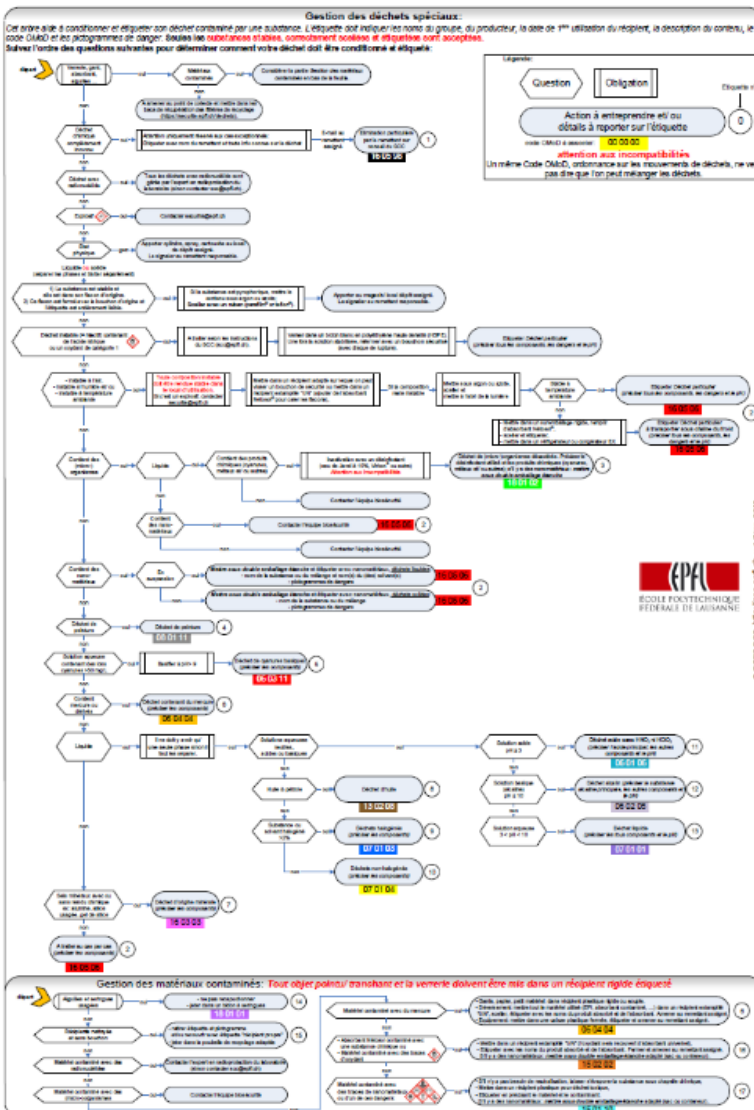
Gestion des déchets spéciaux:

Cet arbre aide à conditionner et étiqueter son déchet contaminé par une substance. L'étiquette doit indiquer les noms du groupe, du producteur, la date de 1ère utilisation du récipient, la description du contenu, le code OMoD et les pictogrammes de danger. Seules les substances stables, correctement scellées et étiquetées sont acceptées.
Suivez l'ordre des questions suivantes pour déterminer comment votre déchet doit être conditionné et étiqueté:

Légende:
Question
Obligation
Étiquette n°
Action à entreprendre et/ ou détails à reporter sur l'étiquette
0
code OMoD à associer
00 00 00
attention aux incompatibilités
Un même Code OMoD, ordonnance sur les mouvements de déchets, ne veut pas dire que l'on peut mélanger les déchets.

départ
Verrerie, gant, absorbant, aiguilles
oui
Matériaux contaminés
oui
Consulter la partie Gestion des matériaux contaminés en bas de la feuille.
non
A amener au point de collecte et mettre dans les bacs de récupération des filières de recyclage
Déchet chimique complètement inconnu
oui
Attention uniquement réservé aux cas exceptionnels
E-mail au transfert assigné
Elimination particulière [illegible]
16 05 06
1
non
Déchet avec radionucléide
oui
Tous les déchets avec radionucléide sont gérés par l'expert en radioprotection de la faculté
non
Explosif
oui
Contacter securite@epfl.ch
non
Gaz physique
oui
Apporter cylindre, spray, cartouche au local du dépôt assigné.
non
Liquide ou solide (séparer les phases et traiter séparément)
1) La substance est stable et elle est dans son flacon d'origine. 2) Ce flacon est fermé et le bouchon d'origine et l'étiquette est entièrement lisible.
oui
Si la substance est pyrophorique, mettre le contenu sous argon ou azote. Sceller avec un ruban (parafilm® ou téflon®)
Apporter au magasin/ local dépôt assigné. Le signaler au transfert responsable.
non
Déchet instable ou réactif contenant de l'acide nitrique ou un oxydant de catégorie 1
oui
Traiter selon les instructions du SCC
Verser dans un bidon dans un polyéthylène haute densité (HDPE). Une fois la solution stabilisée, refermer avec un bouchon sécurisé avec étiquette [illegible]
Étiqueter Déchet particulier (préciser tous les composants, les dangers et le pH)
non
- Instable à l'air, - Instable à l'humidité et/ ou - Instable à température ambiante
oui
Toute composition instable doit être rendue stable dans le local d'utilisation. En cas d'explosif, contactez securite@epfl.ch
oui
Mettre dans un récipient adapté sur lequel on peut placer un bouchon de sécurité ou mettre dans un récipient entouré "UN" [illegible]
Si la composition reste instable
Mettre sous argon ou azote, sceller et mettre à l'abri de la lumière
Stable à température ambiante
non
Étiqueter Déchet particulier (préciser tous les composants, les dangers et le pH)
16 05 06
2
- Mettre dans un contenant rigide, remplir d'absorbant inerte - sceller et étiqueter - mettre dans un réfrigérateur ou congélateur
Étiqueter Déchet particulier à transporter sous chaîne du froid (préciser tous les composants, les dangers et le pH)
16 05 06
Contient des (micro) organismes
oui
Liquide
oui
Contient des produits chimiques (cytotoxiques, métaux et/ou autres)
oui
Inactivation selon un établissement (eau de Javel à 10%, Virkon® ou autre). Attention aux incompatibilités.
Déchet de (micro-)organismes inactivés. Préciser le désinfectant utilisé et les produits chimiques (cyanures, métaux et/ou autres) et le pH restant. Mettre sous double emballage blanche
18 01 06
3
non
Contacter l'équipe biosécurité
non
Contient des micro-organismes
oui
Contacter l'équipe biosécurité
18 05 06
2
non
Contient des nano matériaux
oui
En suspension
oui
Mettre sous double emballage étanche et Étiqueter avec nanomatériaux, déchets liquides - nom de la substance ou du mélange et nom(s) du (des) solvant(s) - pictogrammes de dangers
16 05 06
2
non
Mettre sous double emballage étanche et Étiqueter avec nanomatériaux, déchets solides - nom de la substance ou du mélange - pictogrammes de dangers
16 05 06
non
Déchet de peinture
oui
Déchet de peinture
08 01 11
4
non
Solution aqueuse contenant des cyanures (CN-)
oui
Basifier à pH > 9
Déchet de cyanures basiques (préciser les composants)
06 03 11
5
non
Contient mercure ou dérivés
oui
Déchet contenant du mercure (préciser les composants)
06 04 04
6
non
Liquide
oui
Une dalle avait qu'une seule phase ou traiter tout les séparés
Solutions aqueuses neutres, acides ou basiques
oui
Solution acide pH ≤ 3
oui
Déchet acide sans HNO3 et HClO4 (préciser l'acide principal, les autres composants et le pH)
06 01 06
11
Solution basique (alcaline) pH ≥ 10
Déchet alcalin (préciser la substance alcaline principale, les autres composants et le pH)
06 02 05
12
Solution aqueuse 3 < pH < 10
Déchet liquide (préciser tous les composants et le pH)
07 01 01
13
non
Huile et pétrole
Déchet d'huile
13 02 05
8
Substance ou solvant halogéné > 10%
oui
Déchets halogénés (préciser les composants)
07 01 03
9
non
Déchets non-halogénés (préciser les composants)
07 01 04
10
Solide inorganique avec ou sans métaux lourds ou ceux-ci étant une solution, silice, plaques, gel de silice
oui
Déchet d'origine inorganique (préciser les composants)
16 03 03
7
non
A traiter au cas par cas (préciser les composants)
16 05 06

ÉCOLE POLYTECHNIQUE FÉDÉRALE DE LAUSANNE

Gestion des matériaux contaminés: Tout objet pointu/ tranchant et la verrerie doivent être mis dans un récipient rigide étiqueté
départ
Aiguilles et seringues
oui
- ne pas recapuchonner - jeter dans un bidon à aiguilles
18 01 01
14
non
Déchets métaux et autres tranchants
oui
- selon étiquette et pictogramme de la manière suivante: étiquette "tranchant/ pointu" - jeter dans la poubelle de recyclage adaptée
15
non
Matériel contaminé avec des radionucléides
oui
Contacter l'expert en radioprotection du laboratoire
non
Matériel contaminé avec des microorganismes
oui
Contacter l'équipe biosécurité
Matériel contaminé avec du mercure
oui
- Gants, papier, petit matériel dans récipient plastique rigide ou souple. - Matériel dans un récipient rigide étiquetable "UN" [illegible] - Étiqueter avec les noms du produit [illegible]
06 04 04
6
- Absorbants/ matériel contaminé avec une substance chimique ou - Matériel contaminé avec des toxines d'oxydant
oui
- Mettre dans un récipient étanche "UN" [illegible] - Étiqueter avec les noms du produit absorbé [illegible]
16
Matériel contaminé avec des toxines ou de la verrerie ou d'un de ces dangers
oui
- S'il n'y a pas besoin de décontamination, laisser l'étiquette la substance sous chapelle d'hôtel. - Étiqueter avec le matériel et le contenu contaminant - S'il y a des nanomatériaux, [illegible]
17
15 01 10